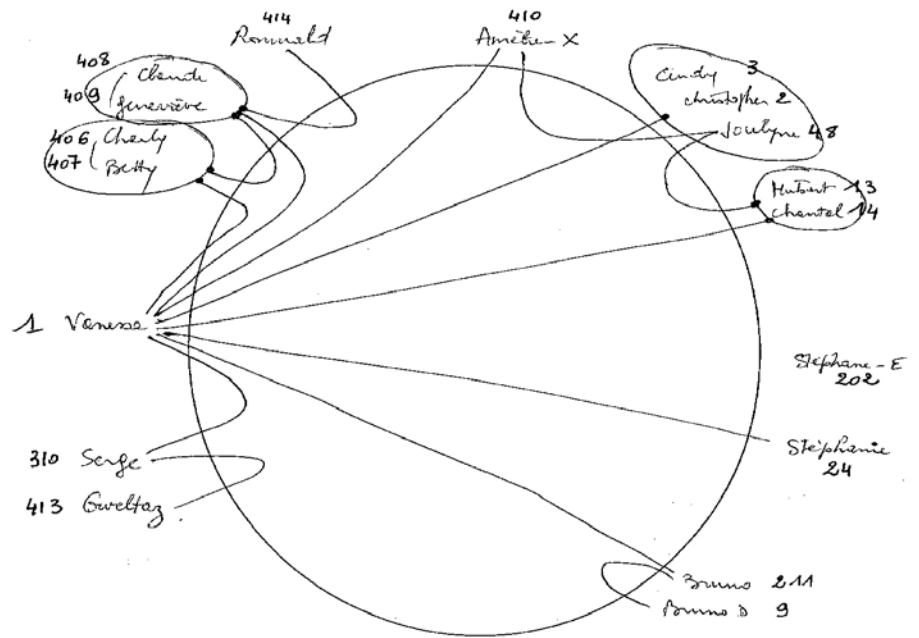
414 Rommeld

410 Amélie-X

408 Claude
409 Genevieve

406 Cherly
407 Betty

Cindy 3
christopher 2
Joselyne 48

Hubert 13
chantal 14

1 Vanessa

Stéphane-E 202

Stéphanie 24

310 Serge

413 Gweltaz

Bruno 211
Bruno D 9